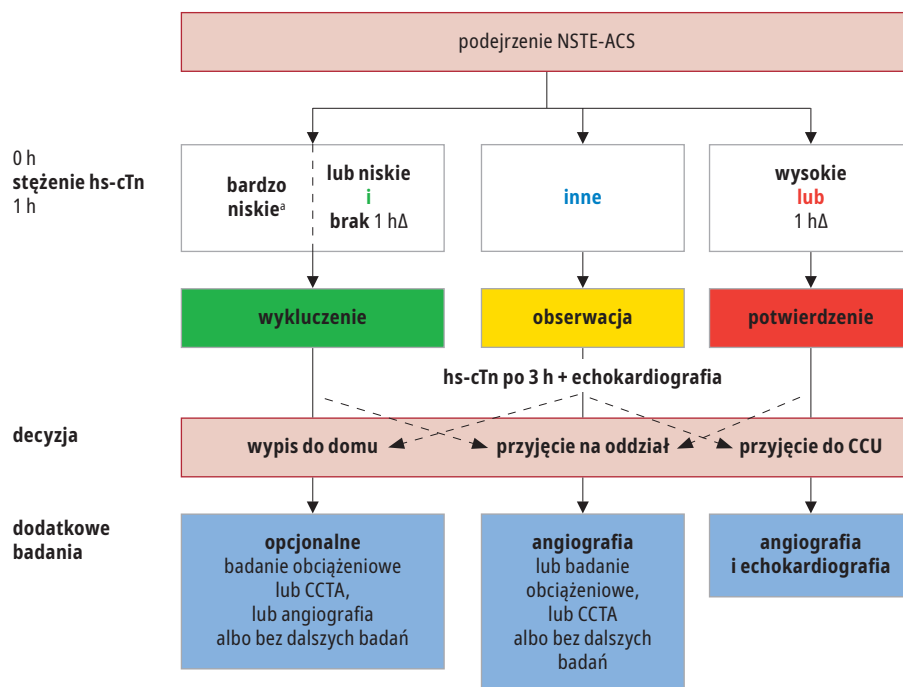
podejrzenie NSTE-ACS

0 h
stężenie hs-cTn
1 h

bardzo niskie$^{a}$

lub niskie
i
brak 1 hΔ

inne

wysokie
lub
1 hΔ

wykluczenie

obserwacja

potwierdzenie

hs-cTn po 3 h + echokardiografia

decyzja

wypis do domu

przyjęcie na oddział

przyjęcie do CCU

dodatkowe badania

opcjonalne
badanie obciążeniowe
lub CCTA,
lub angiografia
albo bez dalszych badań

angiografia
lub badanie
obciążeniowe,
lub CCTA
albo bez dalszych
badań

angiografia
i echokardiografia